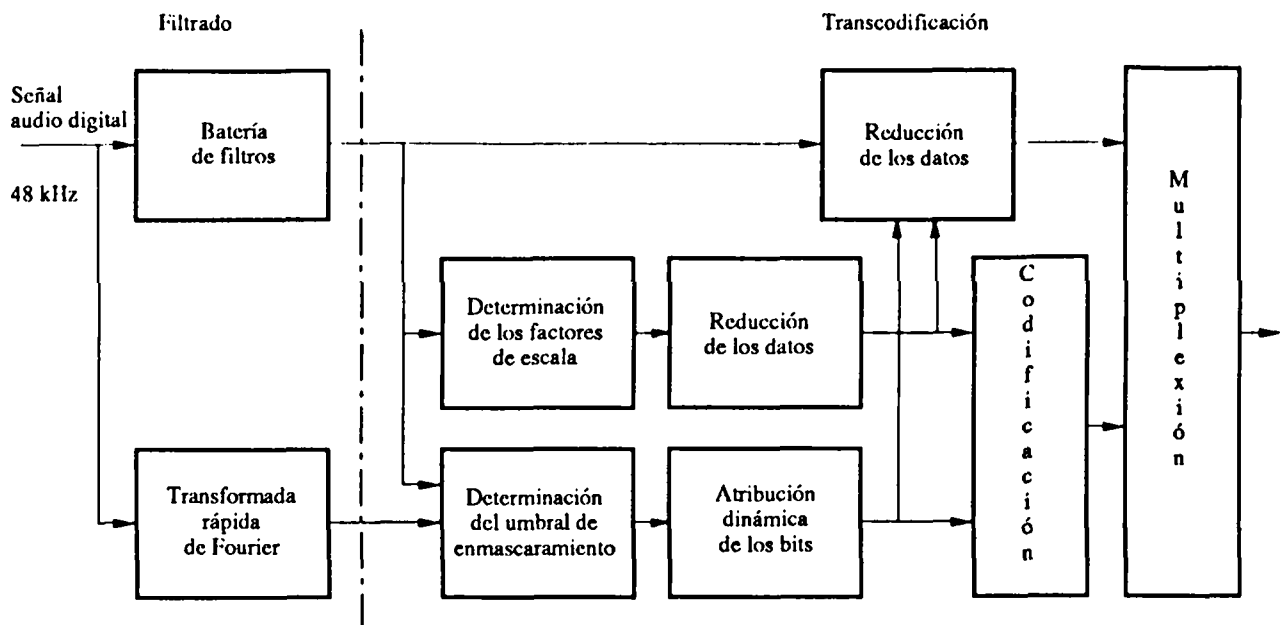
Filtrado

Transcodificación

Señal audio digital

48 kHz

Batería de filtros

Reducción de los datos

Multiplexión

Determinación de los factores de escala

Reducción de los datos

Codificación

Transformada rápida de Fourier

Determinación del umbral de enmascaramiento

Atribución dinámica de los bits